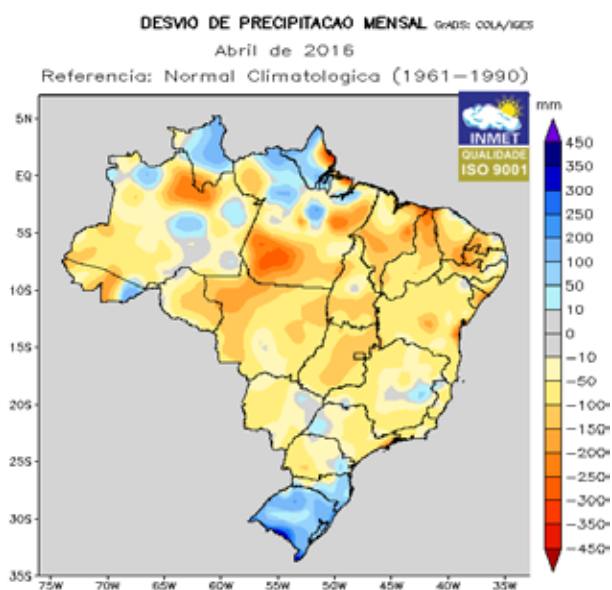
DESVIO DE PRECIPITACAO MENSAL GrADS: COLA/IGES
Abril de 2016
Referencia: Normal Climatologica (1961–1990)

INMET
QUALIDADE
ISO 9001

mm
450
350
300
250
200
100
50
10
0
-10
-50
-100
-150
-200
-250
-300
-350
-450

5N
EQ
5S
10S
15S
20S
25S
30S
35S

75W
70W
65W
60W
55W
50W
45W
40W
35W